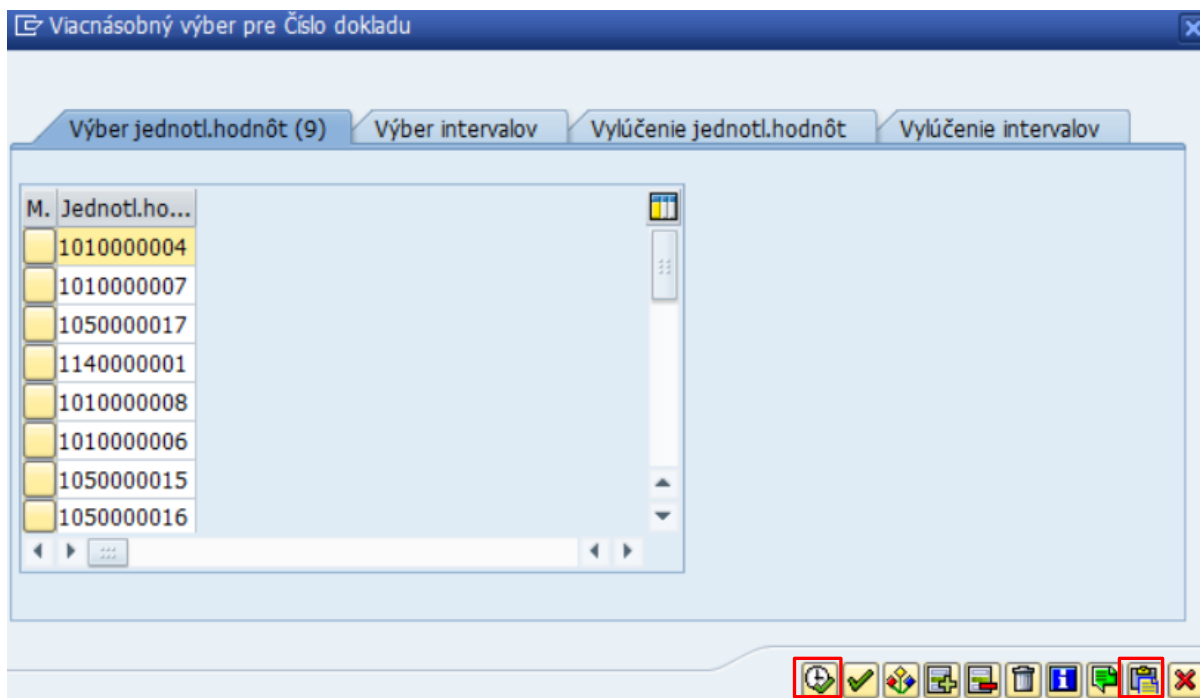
Viacnásobný výber pre Číslo dokladu

Výber jednotl.hodnôt (9)
Výber intervalov
Vylúčenie jednotl.hodnôt
Vylúčenie intervalov

| M. | Jednotl.ho... |
|---|---|
| | 1010000004 |
| | 1010000007 |
| | 1050000017 |
| | 1140000001 |
| | 1010000008 |
| | 1010000006 |
| | 1050000015 |
| | 1050000016 |